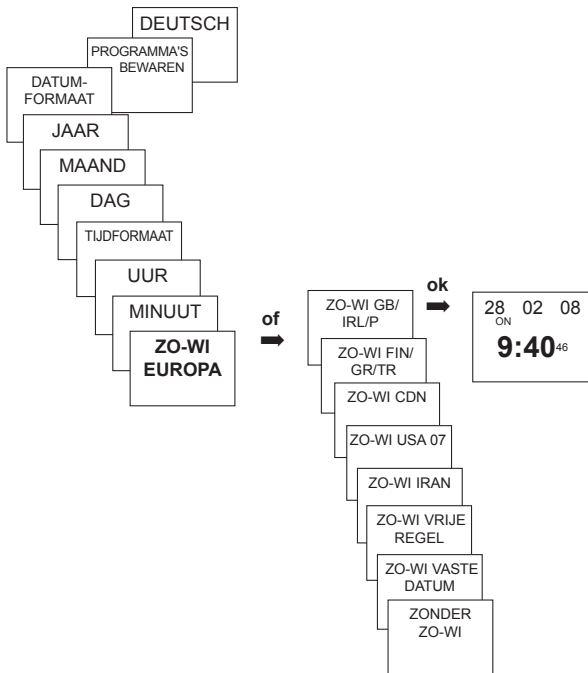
DEUTSCH

PROGRAMMA'S BEWAREN

DATUM-FORMAAT

JAAR

MAAND

DAG

TIJDFORMAAT

UUR

MINUUT

ZO-WI EUROPA

of

ZO-WI GB/ IRL/P

ZO-WI FIN/ GR/TR

ZO-WI CDN

ZO-WI USA 07

ZO-WI IRAN

ZO-WI VRIJE REGEL

ZO-WI VASTE DATUM

ZONDER ZO-WI

ok

28 02 08
ON
9:40 46